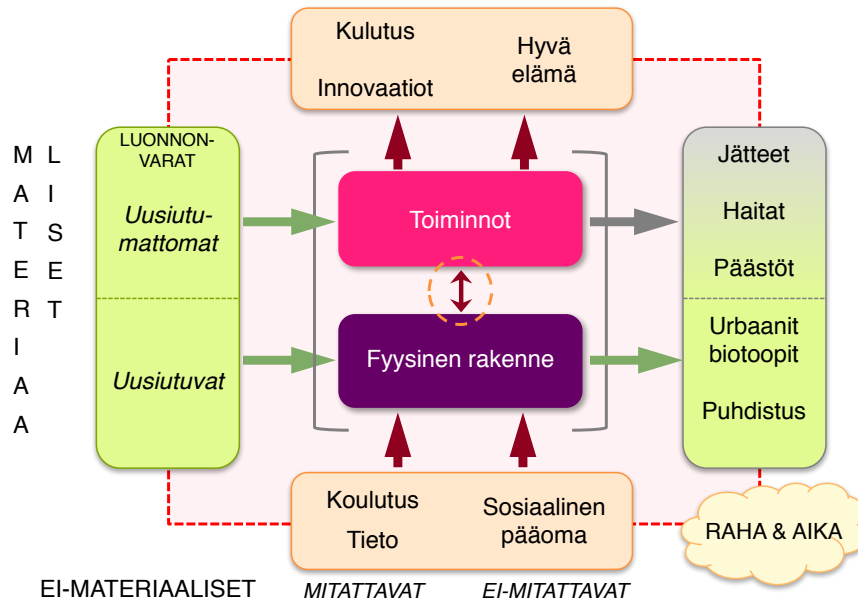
Kulutus
Innovaatiot
Hyvä elämä

MATERIAALISET

LUONNON-VARAT
Uusiutumattomat
Uusiutuvat

Toiminnot
Fyysinen rakenne

Jätteet
Haitat
Päästöt
Urbaanit biotoopit
Puhdistus

Koulutus
Tieto
Sosiaalinen pääoma

RAHA & AIKA

EI-MATERIAALISET
MITATTAVAT
EI-MITATTAVAT